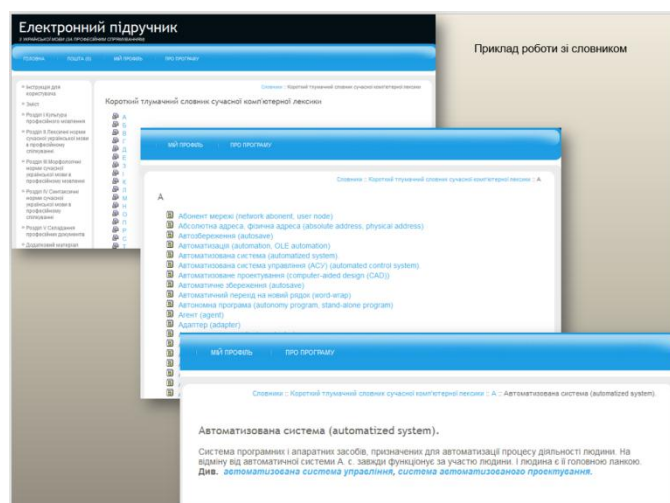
Електронний підручник
З УКРАЇНСЬКОЇ МОВИ (ЗА ПРОФЕСІЙНИМ СПРЯМУВАННЯМ)

ГОЛОВНА ПОШТА (0) МІЙ ПРОФІЛЬ ПРО ПРОГРАМУ

Приклад роботи зі словником

Інструкція для користувача
Вступ
Розділ І Культура професійного мовлення
Розділ ІІ Лексичні норми сучасної української мови в професійному спілкуванні
Розділ ІІІ Морфологічні норми сучасної української мови в професійному мовленні
Розділ IV Синтаксичні норми сучасної української мови в професійному спілкуванні
Розділ V Складання професійних документів
Додатковий матеріал

Словники :: Короткий тлумачний словник сучасної комп'ютерної лексики

Короткий тлумачний словник сучасної комп'ютерної лексики

А
Б
В
Г
Д
Е
Є
Ж
З
І
М
Н
О
П
Р
С
Т

МІЙ ПРОФІЛЬ ПРО ПРОГРАМУ

Словники :: Короткий тлумачний словник сучасної комп'ютерної лексики :: А

А

Абонент мережі (network abonent, user node)
Абсолютна адреса, фізична адреса (absolute address, physical address)
Автозбереження (autosave)
Автоматизація (automation, OLE automation)
Автоматизована система (automatized system)
Автоматизована система управління (АСУ) (automated control system)
Автоматизоване проектування (computer-aided design (CAD))
Автоматичне збереження (autosave)
Автоматичний перехід на новий рядок (word-wrap)
Автономна програма (autonomy program, stand-alone program)
Агент (agent)
Адаптер (adapter)

МІЙ ПРОФІЛЬ ПРО ПРОГРАМУ

Словники :: Короткий тлумачний словник сучасної комп'ютерної лексики :: А :: Автоматизована система (automatized system)

Автоматизована система (automatized system).

Система програмних і апаратних засобів, призначених для автоматизації процесу діяльності людини. На відміну від автоматичної системи А. с. завжди функціонує за участю людини. І людина є її головною ланкою. Див. автоматизована система управління, система автоматизованого проектування.